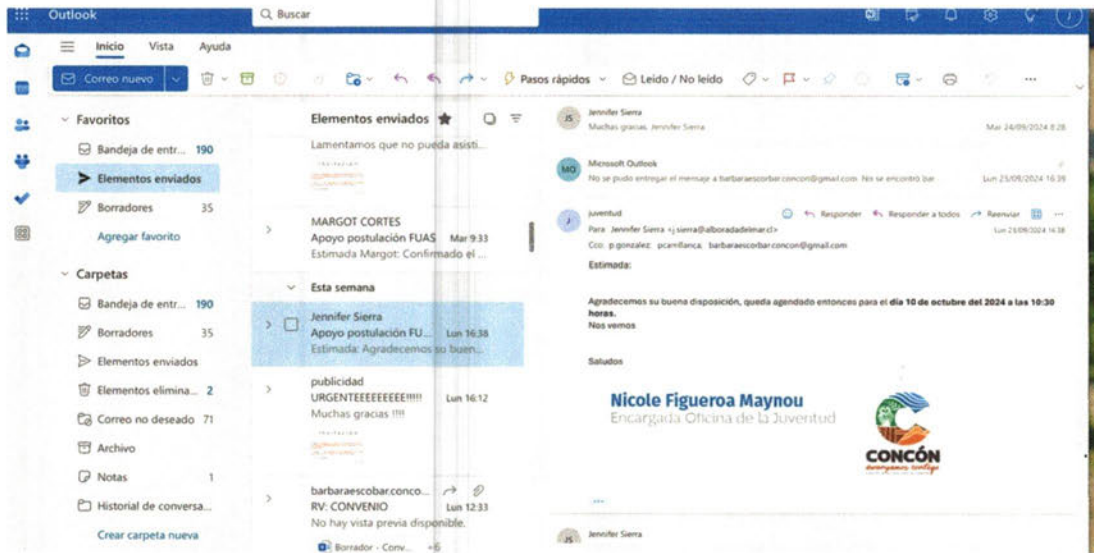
Outlook
Buscar

Inicio Vista Ayuda

Correo nuevo

Pasos rápidos
Leído / No leído

Favoritos
Bandeja de entr... 190
Elementos enviados
Borradores 35
Agregar favorito

Carpetas
Bandeja de entr... 190
Borradores 35
Elementos enviados
Elementos elimina... 2
Correo no deseado 71
Archivo
Notas 1
Historial de conversa...
Crear carpeta nueva

Elementos enviados
Lamentamos que no pueda asisti...

MARGOT CORTES
Apoyo postulación FUAS Mar 9:33
Estimada Margot: Confirmado el ...

Esta semana

Jennifer Sierra
Apoyo postulación FU... Lun 16:38
Estimada: Agradecemos su buen...

publicidad
URGENTEEEEEEEE!!!!! Lun 16:12
Muchas gracias !!!!

barbaraescobar.conco...
RV: CONVENIO Lun 12:33
No hay vista previa disponible.
Borrador - Conv...

JS Jennifer Sierra
Muchas gracias Jennifer Sierra
Mar 24/09/2024 8:28

MO Microsoft Outlook
No se pudo entregar el mensaje a barbaraescobarconcon@gmail.com No se encontró bar
Lun 23/09/2024 16:39

juventud
Responder Responder a todos Reenviar
Para: Jennifer Sierra <j.sierra@alboradadelmar.cl>
Lun 23/09/2024 16:38
Cco: p.gonzalez; pcarrillanca; barbaraescobar.concon@gmail.com

Estimada:

Agradecemos su buena disposición, queda agendado entonces para el día 10 de octubre del 2024 a las 10:30 horas.
Nos vemos

Saludos

Nicole Figueroa Maynou
Encargada Oficina de la Juventud

CONCÓN
avanzamos contigo

JS Jennifer Sierra